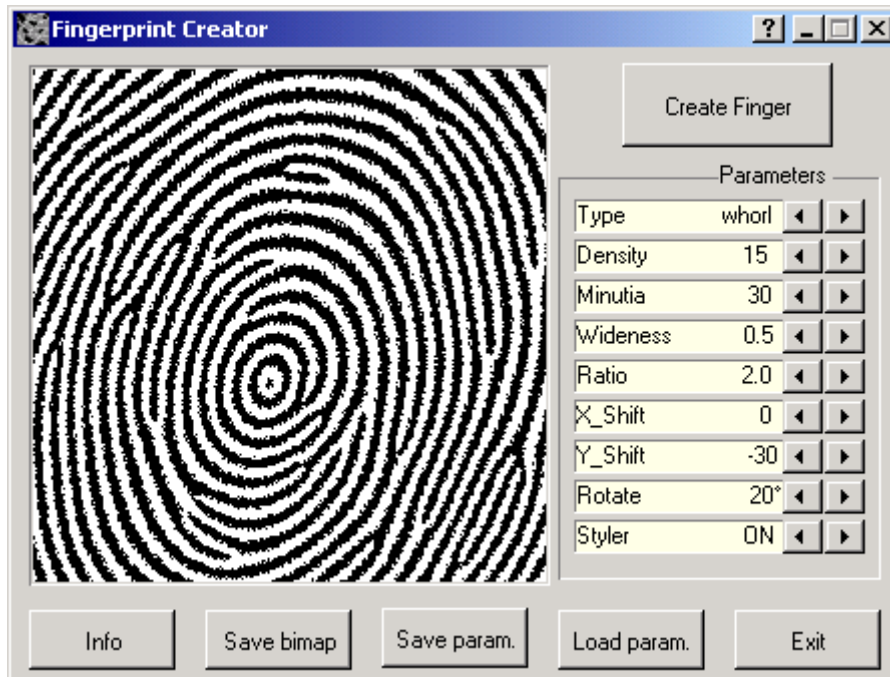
Fingerprint Creator

?

Create Finger

Parameters

| | | | |
|---|---|---|---|
| Type | whorl | ◄ | ► |
| Density | 15 | ◄ | ► |
| Minutia | 30 | ◄ | ► |
| Wideness | 0.5 | ◄ | ► |
| Ratio | 2.0 | ◄ | ► |
| X_Shift | 0 | ◄ | ► |
| Y_Shift | -30 | ◄ | ► |
| Rotate | 20° | ◄ | ► |
| Styler | ON | ◄ | ► |

Info

Save bimap

Save param.

Load param.

Exit